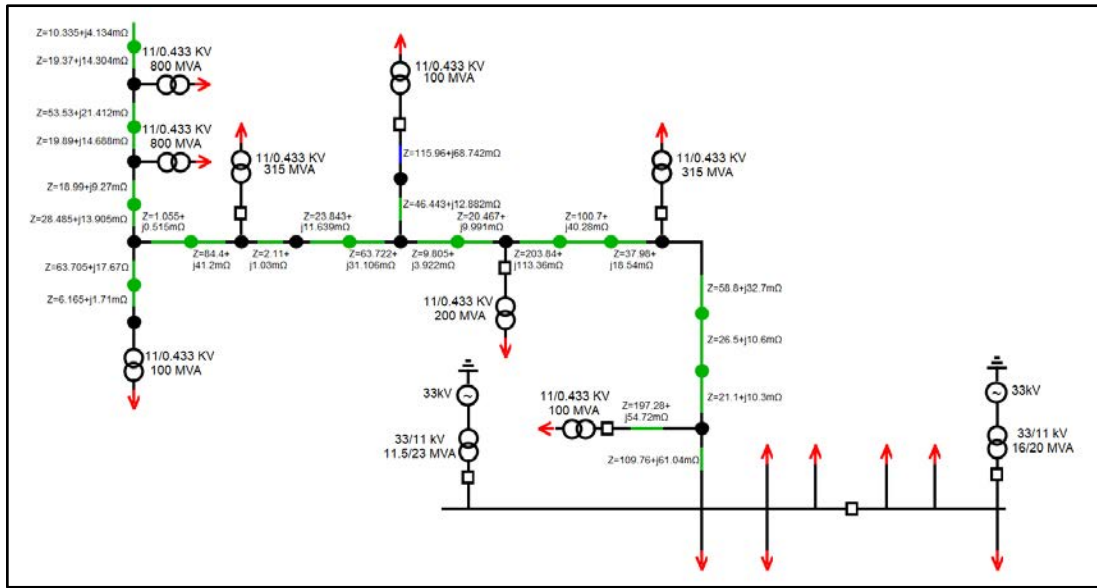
Z=10.335+j4.134mΩ
11/0.433 KV
800 MVA
Z=19.37+j14.304mΩ
Z=53.53+j21.412mΩ
11/0.433 KV
800 MVA
Z=19.89+j14.688mΩ
Z=18.99+j9.27mΩ
Z=28.485+j13.905mΩ
Z=1.055+ j0.515mΩ
Z=63.705+j17.67Ω
Z=6.165+j1.71mΩ
11/0.433 KV
100 MVA
Z=84.4+ j41.2mΩ
11/0.433 KV
315 MVA
Z=2.11+ j1.03mΩ
Z=23.843+ j11.639mΩ
Z=63.722+ j31.106mΩ
11/0.433 KV
100 MVA
Z=115.96+j68.742mΩ
Z=46.443+j12.882mΩ
Z=9.805+ j3.922mΩ
Z=20.467+ j9.991mΩ
Z=203.84+ j113.36mΩ
11/0.433 KV
200 MVA
Z=100.7+ j40.28mΩ
Z=37.96+ j18.54mΩ
11/0.433 KV
315 MVA
Z=58.8+j32.7mΩ
Z=26.5+j10.6mΩ
Z=21.1+j10.3mΩ
33kV
33/11 KV
11.5/23 MVA
11/0.433 KV
100 MVA
Z=197.28+ j54.72mΩ
Z=109.76+j61.04mΩ
33kV
33/11 kV
16/20 MVA